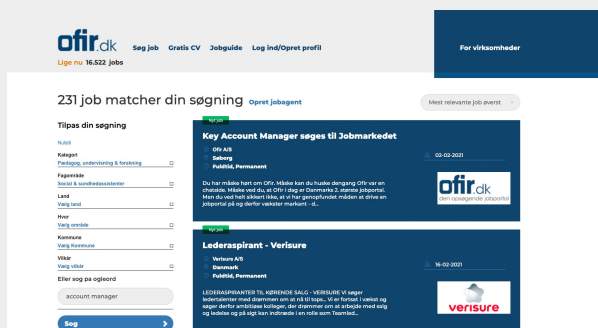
ofir.dk
Lige nu 16.522 jobs
Søg job Gratis CV Jobguide Log ind/Opret profil
For virksomheder

231 job matcher din søgning Opret jobagent
Mest relevante job øverst

Tilpas din søgning
Nulstil
Kategori
Pædagogik, undervisning & forskning
Fagområde
Social & sundhedsassistenter
Land
Vælg land
Hvor
Vælg område
Kommune
Vælg Kommune
Vilkår
Vælg vilkår
Eller søg på ogleord
account manager
Søg

Nyt job
Key Account Manager søges til Jobmarkedet
Ofir A/S
Søborg
Fuldtid, Permanent
02-02-2021
Du har måske hørt om Ofir. Måske kan du huske dengang Ofir var en chatside. Måske ved du, at Ofir i dag er Danmarks 2. største jobportal. Men du ved helt sikkert ikke, at vi har genopfundet måden at drive en jobportal på og derfor vækster markant - d...
ofir.dk
den opsøgende jobportal

Nyt job
Lederaspirant - Verisure
Verisure A/S
Danmark
Fuldtid, Permanent
16-02-2021
LEDERASPIRANTER TIL KØRENDE SALG - VERISURE Vi søger ledertalenter med drømmen om at nå til tops... Vi er fortsat i vækst og søger derfor ambitiøse kollegaer, der drømmer om at arbejde med salg og ledelse og på sigt kan indtræde i en rolle som Teamled...
verisure